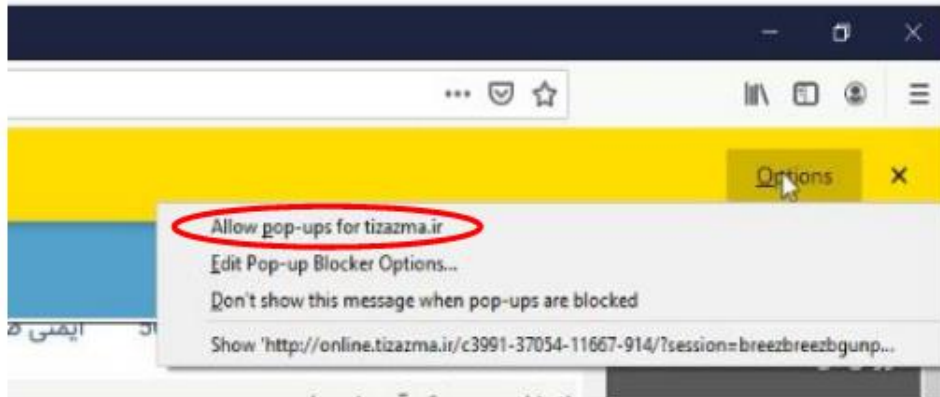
Options

Allow pop-ups for tizazma.ir
Edit Pop-up Blocker Options...
Don't show this message when pop-ups are blocked
Show 'http://online.tizazma.ir/c3991-37054-11667-914/?session=breezbreezbgunp...

ایمنی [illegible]